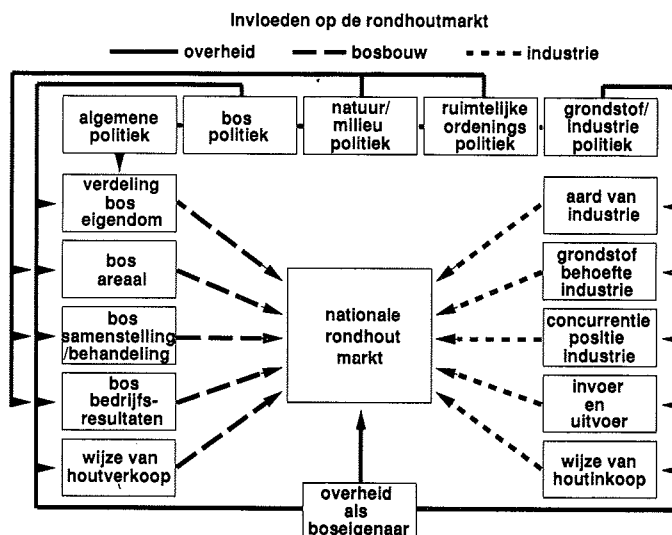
Invloeden op de rondhoutmarkt

overheid — bosbouw - - - industrie

algemene politiek

bos politiek

natuur/ milieu politiek

ruimtelijke ordenings politiek

grondstof/ industrie politiek

verdeling bos eigendom

bos areaal

bos samenstelling /behandeling

bos bedrijfs-resultaten

wijze van houtverkoop

nationale rondhout markt

aard van industrie

grondstof behoefte industrie

concurrentie positie industrie

invoer en uitvoer

wijze van houtinkoop

overheid als boseigenaar